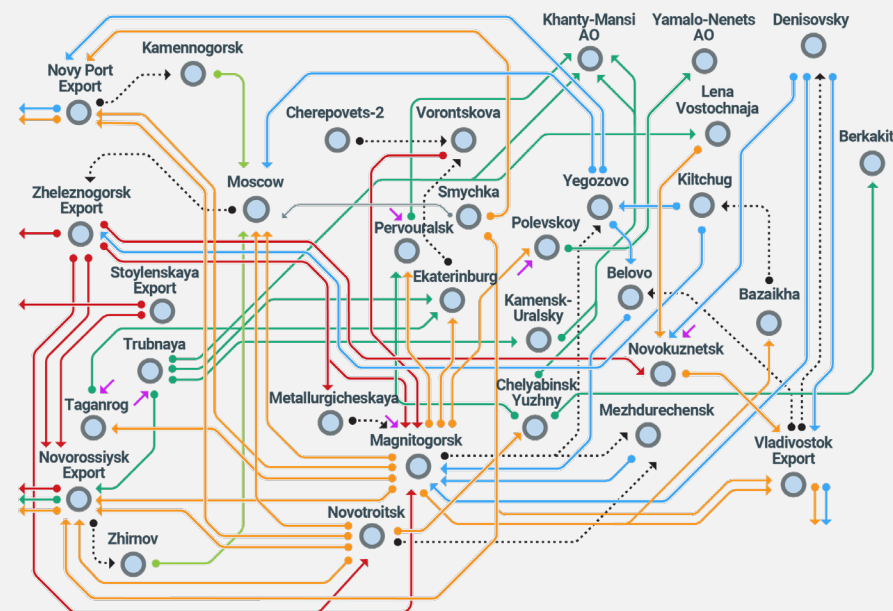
Khanty-Mansi AO

Yamalo-Nenets AO

Denisovsky

Kamennogorsk

Novy Port Export

Lena Vostochnaja

Cherepovets-2

Vorontskova

Berkakit

Moscow

Smychka

Yegozovo

Kiltchug

Zheleznogorsk Export

Pervouralsk

Polevskoy

Belovo

Ekaterinburg

Stoylenskaya Export

Bazaikha

Kamensk-Uralsky

Trubnaya

Novokuznetsk

Taganrog

Chelyabinsk Yuzhny

Metallurgicheskaya

Mezhdurechensk

Magnitogorsk

Vladivostok Export

Novorossiysk Export

Novotroitsk

Zhirnov